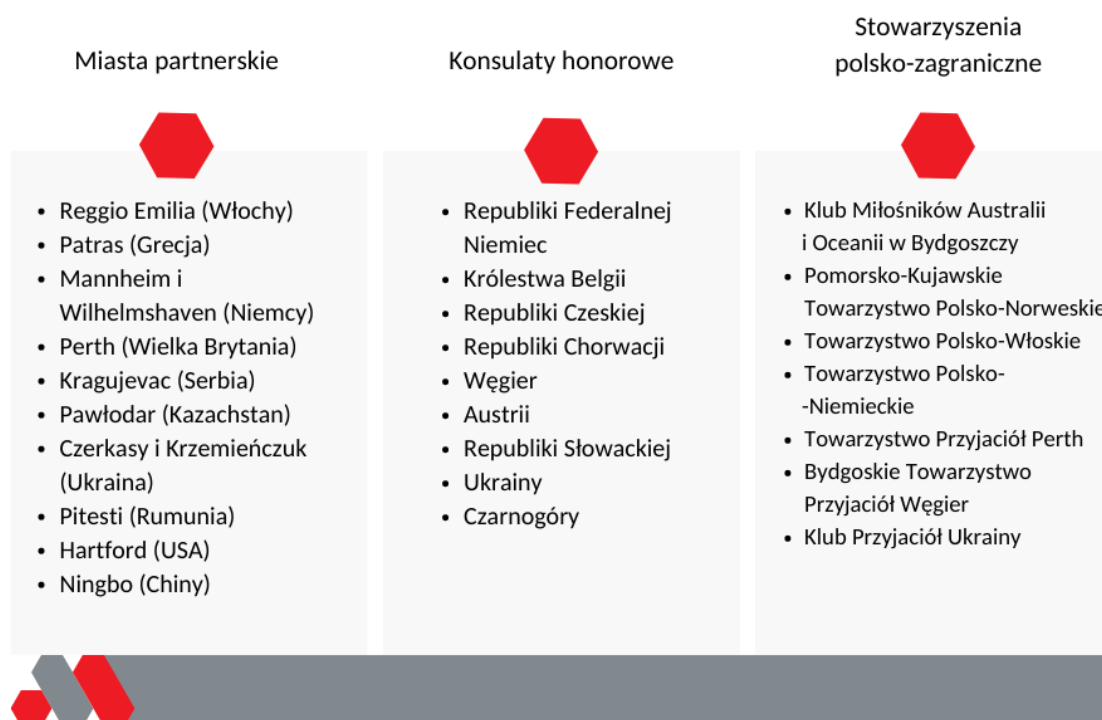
Miasta partnerskie

- Reggio Emilia (Włochy)
- Patras (Grecja)
- Mannheim i Wilhelmshaven (Niemcy)
- Perth (Wielka Brytania)
- Kragujevac (Serbia)
- Pawłodar (Kazachstan)
- Czerkasy i Krzemieńczuk (Ukraina)
- Pitesti (Rumunia)
- Hartford (USA)
- Ningbo (Chiny)

Konsulaty honorowe

- Republiki Federalnej Niemiec
- Królestwa Belgii
- Republiki Czeskiej
- Republiki Chorwacji
- Węgier
- Austrii
- Republiki Słowackiej
- Ukrainy
- Czarnogóry

Stowarzyszenia polsko-zagraniczne

- Klub Miłośników Australii i Oceanii w Bydgoszczy
- Pomorsko-Kujawskie Towarzystwo Polsko-Norweskie
- Towarzystwo Polsko-Włoskie
- Towarzystwo Polsko--Niemieckie
- Towarzystwo Przyjaciół Perth
- Bydgoskie Towarzystwo Przyjaciół Węgier
- Klub Przyjaciół Ukrainy